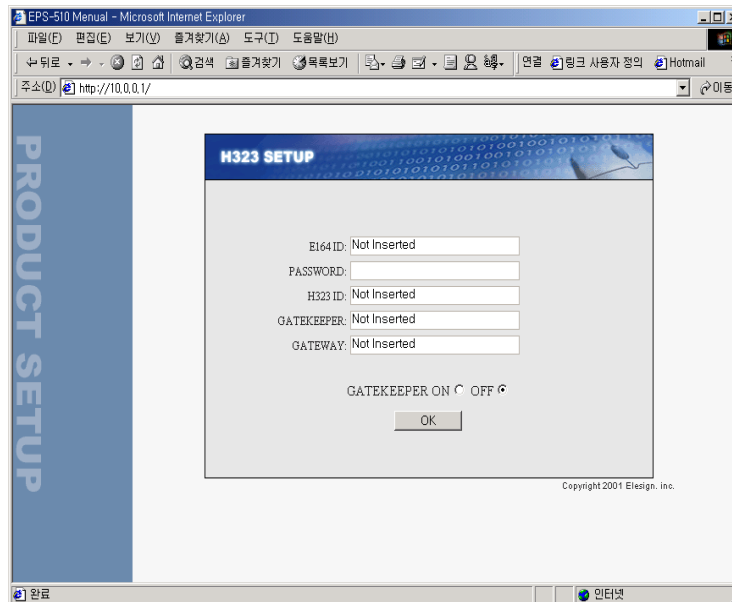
EPS-510 Menual - Microsoft Internet Explorer

파일(F) 편집(E) 보기(V) 즐겨찾기(A) 도구(T) 도움말(H)

뒤로 검색 즐겨찾기 목록보기 연결 링크 사용자 정의 Hotmail

주소(D) http://10.0.0.1/ 이동

PRODUCT SETUP

H323 SETUP

E164 ID: Not Inserted
PASSWORD:
H323 ID: Not Inserted
GATEKEEPER: Not Inserted
GATEWAY: Not Inserted

GATEKEEPER ON OFF

OK

Copyright 2001 Elesign. inc.

완료 인터넷